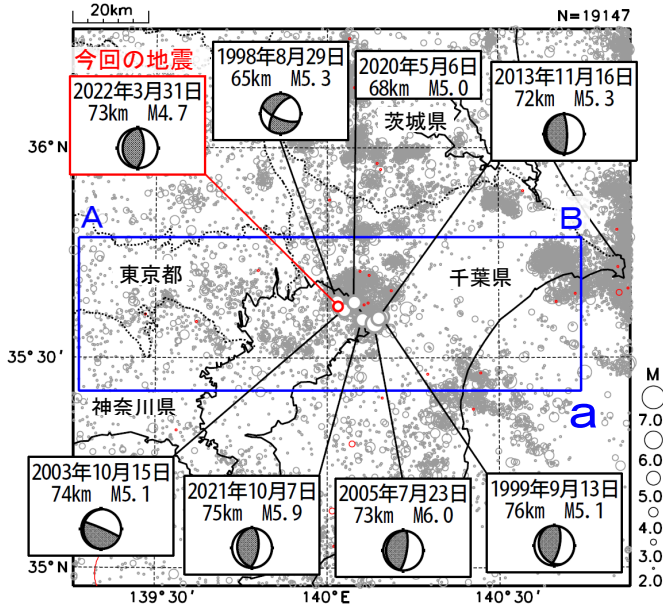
20km

N=19147

今回の地震
2022年3月31日
73km M4.7

1998年8月29日
65km M5.3

2020年5月6日
68km M5.0

2013年11月16日
72km M5.3

茨城県

36°N

A

B

東京都

千葉県

35°30′

神奈川県

a

M
7.0
6.0
5.0
4.0
3.0
2.0

2003年10月15日
74km M5.1

2021年10月7日
75km M5.9

2005年7月23日
73km M6.0

1999年9月13日
76km M5.1

35°N

139°30′

140°E

140°30′